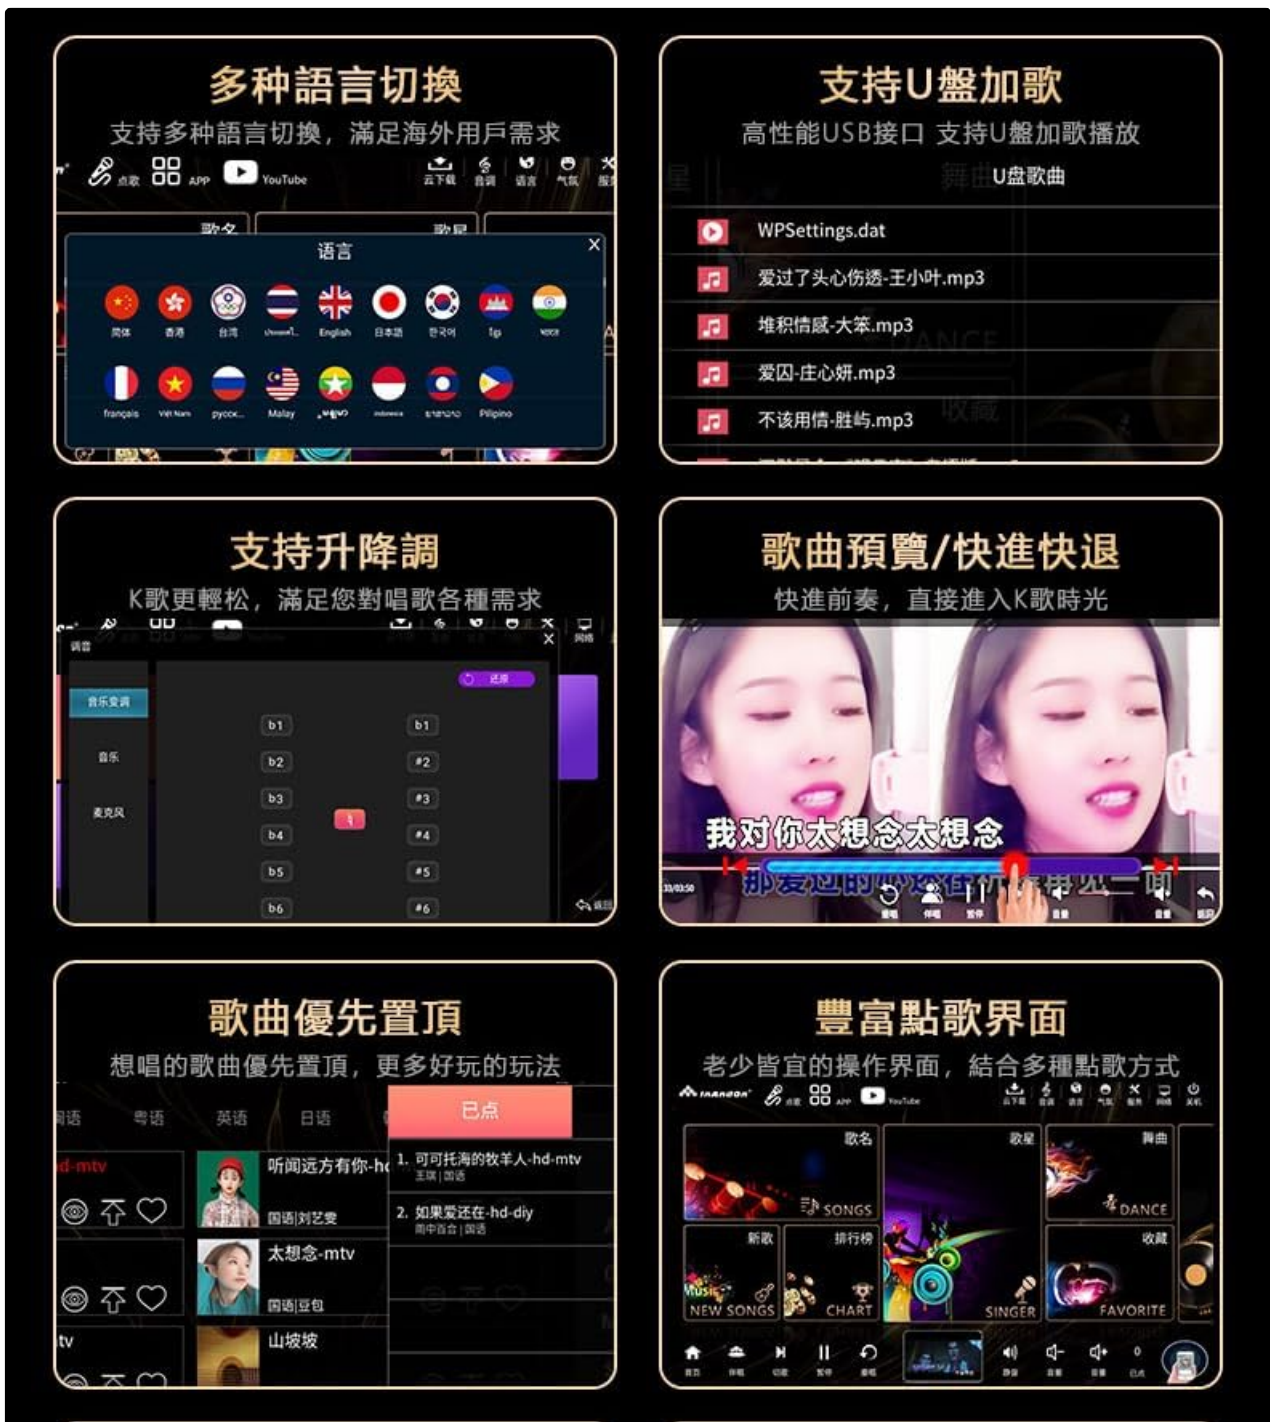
多种語言切換

支持多种語言切換，滿足海外用戶需求

点歌 APP YouTube 云下载 音调 语言 气氛

歌名 歌星

语言

简体 香港 台湾 English 日本語 한국어 français Viet Nam русск... Malay Pilipino

支持U盤加歌

高性能USB接口 支持U盤加歌播放

U盘歌曲

WPSettings.dat

爱过了头心伤透-王小叶.mp3

堆积情感-大笨.mp3

爱囚-庄心妍.mp3

不该用情-胜屿.mp3

支持升降調

K歌更輕松，滿足您對唱歌各種需求

调音

音乐变调

音乐

麦克风

还原

b1 b2 b3 b4 b5 b6

#1 #2 #3 #4 #5 #6

返回

歌曲預覽/快進快退

快進前奏，直接進入K歌時光

我对你太想念太想念

那爱过的你还在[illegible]再见一面

歌曲優先置頂

想唱的歌曲優先置頂，更多好玩的玩法

国语 粤语 英语 日语

已点

d-mtv

听闻远方有你-hd

国语|刘艺雯

太想念-mtv

国语|豆包

山坡坡

tv

1. 可可托海的牧羊人-hd-mtv
王琪|国语

2. 如果爱还在-hd-diy
雨中百合|国语

豐富點歌界面

老少皆宜的操作界面，結合多種點歌方式

点歌 APP YouTube

歌名 SONGS

歌星

舞曲 DANCE

新歌 NEW SONGS

排行榜 CHART

SINGER

收藏 FAVORITE